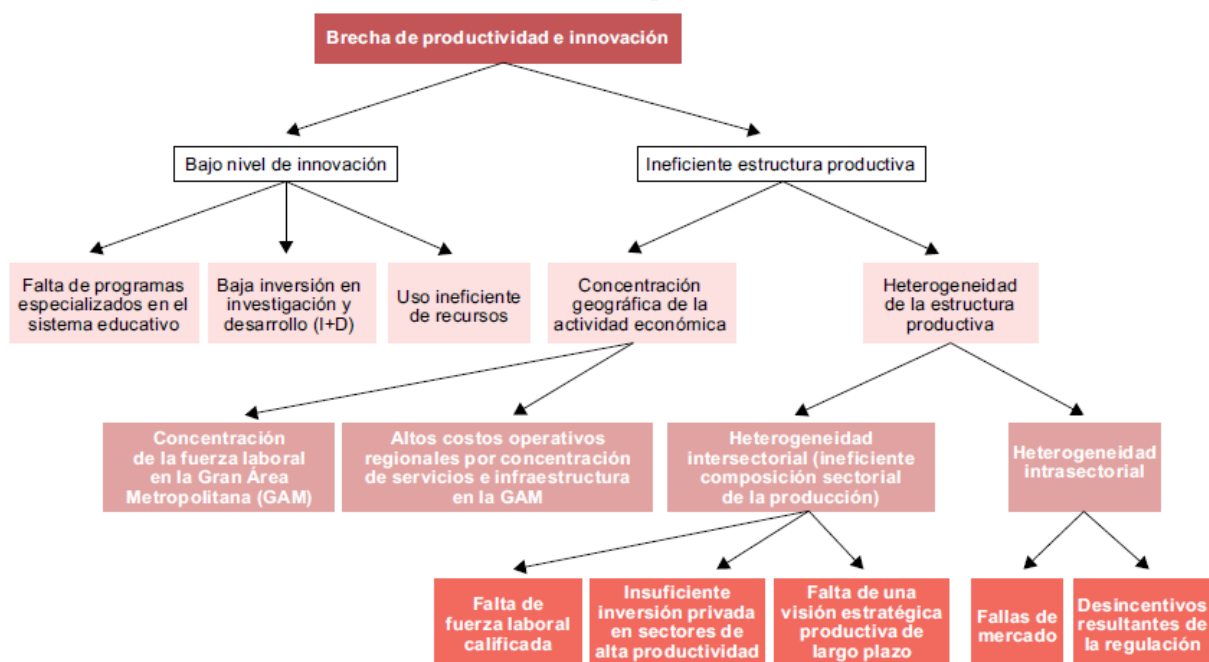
Brecha de productividad e innovación

Bajo nivel de innovación

Ineficiente estructura productiva

Falta de programas especializados en el sistema educativo

Baja inversión en investigación y desarrollo (I+D)

Uso ineficiente de recursos

Concentración geográfica de la actividad económica

Heterogeneidad de la estructura productiva

Concentración de la fuerza laboral en la Gran Área Metropolitana (GAM)

Altos costos operativos regionales por concentración de servicios e infraestructura en la GAM

Heterogeneidad intersectorial (ineficiente composición sectorial de la producción)

Heterogeneidad intrasectorial

Falta de fuerza laboral calificada

Insuficiente inversión privada en sectores de alta productividad

Falta de una visión estratégica productiva de largo plazo

Fallas de mercado

Desincentivos resultantes de la regulación